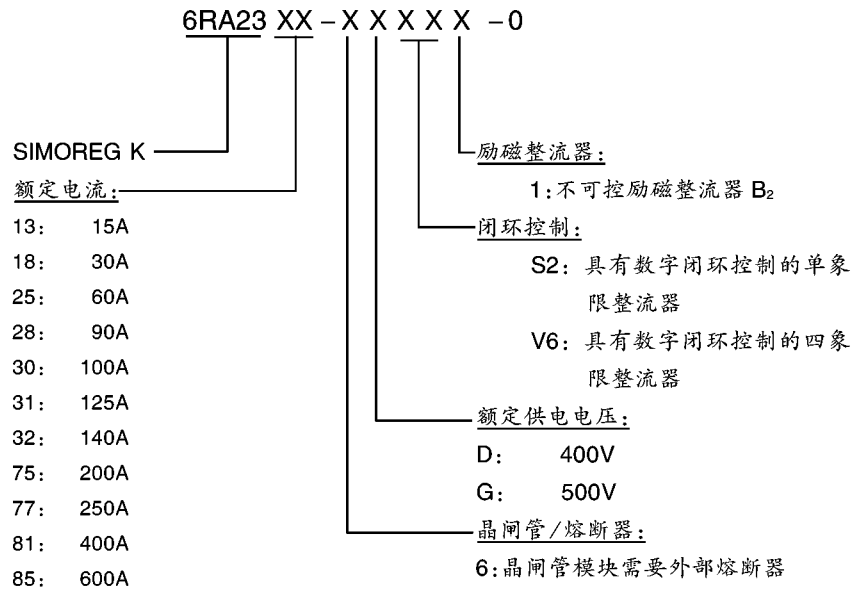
6RA23 XX – X X X X X – 0

SIMOREG K

额定电流:
13: 15A
18: 30A
25: 60A
28: 90A
30: 100A
31: 125A
32: 140A
75: 200A
77: 250A
81: 400A
85: 600A

励磁整流器:
1:不可控励磁整流器 $B_2$

闭环控制:
S2:具有数字闭环控制的单象限整流器
V6:具有数字闭环控制的四象限整流器

额定供电电压:
D: 400V
G: 500V

晶闸管/熔断器:
6:晶闸管模块需要外部熔断器